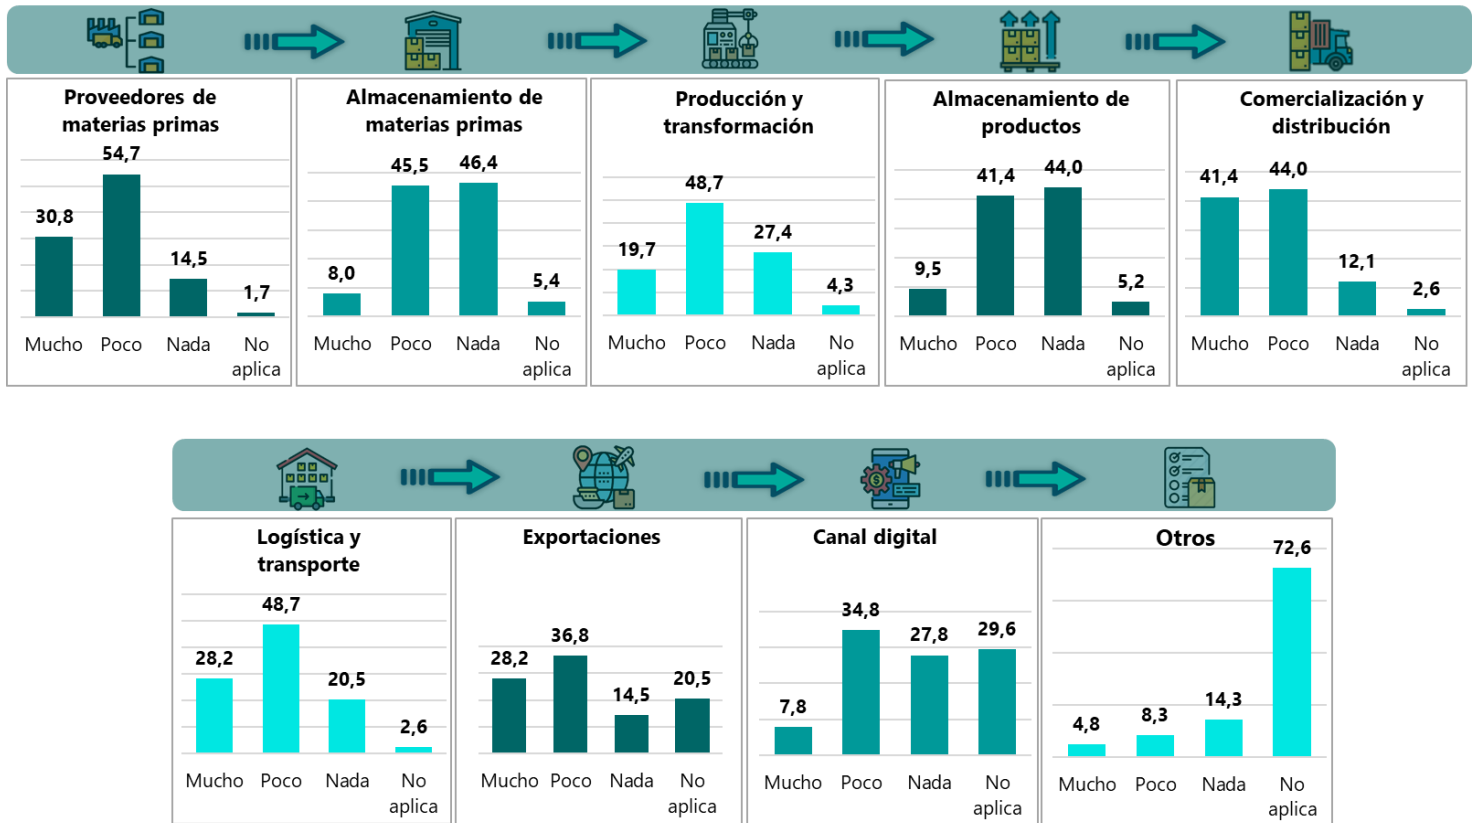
Proveedores de materias primas

30,8
54,7
14,5
1,7

Mucho Poco Nada No aplica

Almacenamiento de materias primas

8,0
45,5
46,4
5,4

Mucho Poco Nada No aplica

Producción y transformación

19,7
48,7
27,4
4,3

Mucho Poco Nada No aplica

Almacenamiento de productos

9,5
41,4
44,0
5,2

Mucho Poco Nada No aplica

Comercialización y distribución

41,4
44,0
12,1
2,6

Mucho Poco Nada No aplica

Logística y transporte

28,2
48,7
20,5
2,6

Mucho Poco Nada No aplica

Exportaciones

28,2
36,8
14,5
20,5

Mucho Poco Nada No aplica

Canal digital

7,8
34,8
27,8
29,6

Mucho Poco Nada No aplica

Otros

4,8
8,3
14,3
72,6

Mucho Poco Nada No aplica